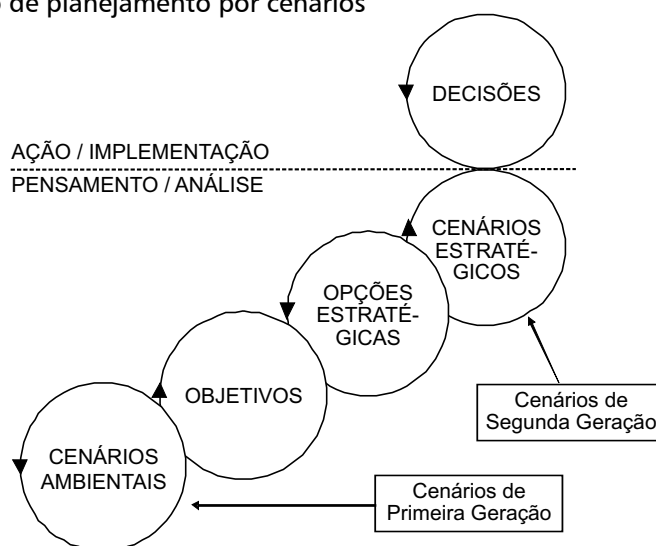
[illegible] de planejamento por cenários

DECISÕES

AÇÃO / IMPLEMENTAÇÃO

PENSAMENTO / ANÁLISE

CENÁRIOS ESTRATÉ-GICOS

OPÇÕES ESTRATÉ-GICAS

OBJETIVOS

CENÁRIOS AMBIENTAIS

Cenários de Segunda Geração

Cenários de Primeira Geração